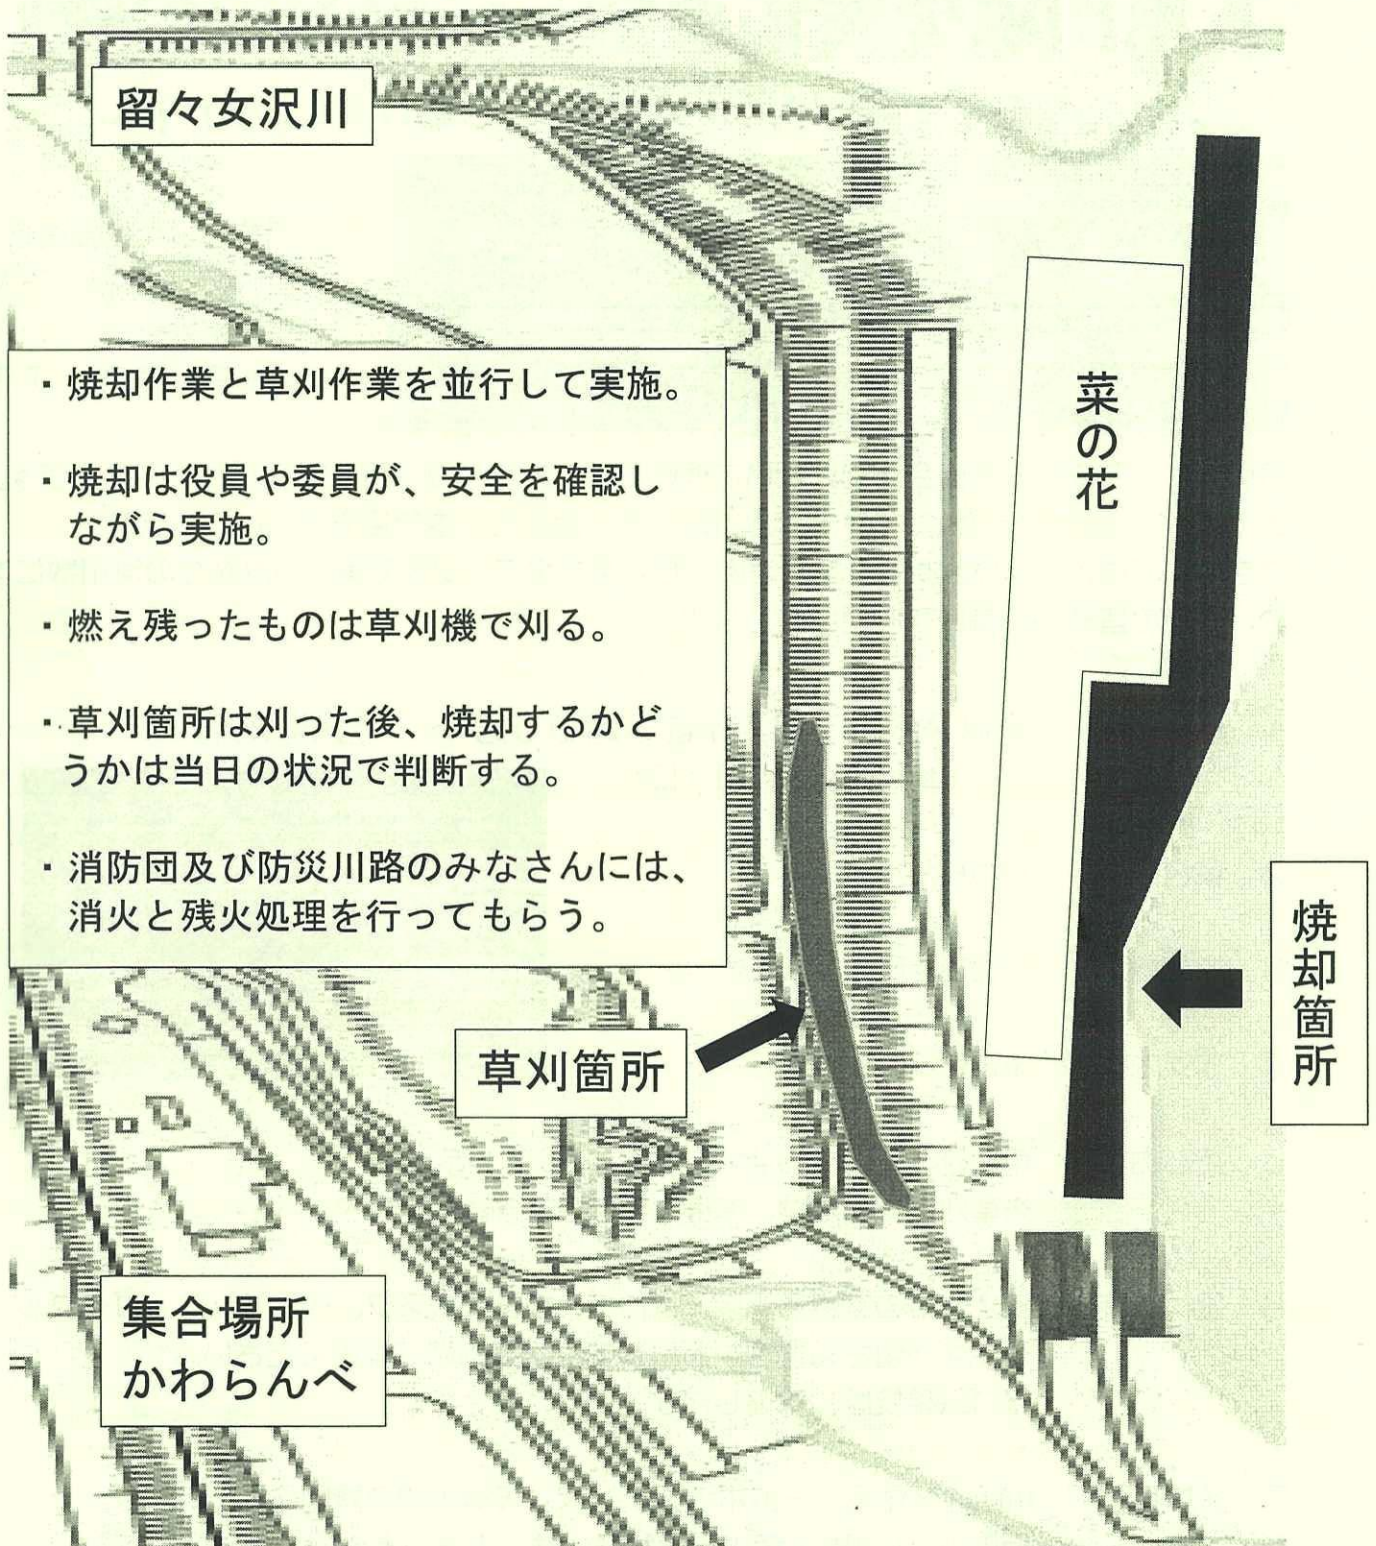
留々女沢川

・焼却作業と草刈作業を並行して実施。

・焼却は役員や委員が、安全を確認しながら実施。

・燃え残ったものは草刈機で刈る。

・草刈箇所は刈った後、焼却するかどうかは当日の状況で判断する。

・消防団及び防災川路のみなさんには、消火と残火処理を行ってもらう。

菜の花

焼却箇所

草刈箇所

集合場所
かわらんべ